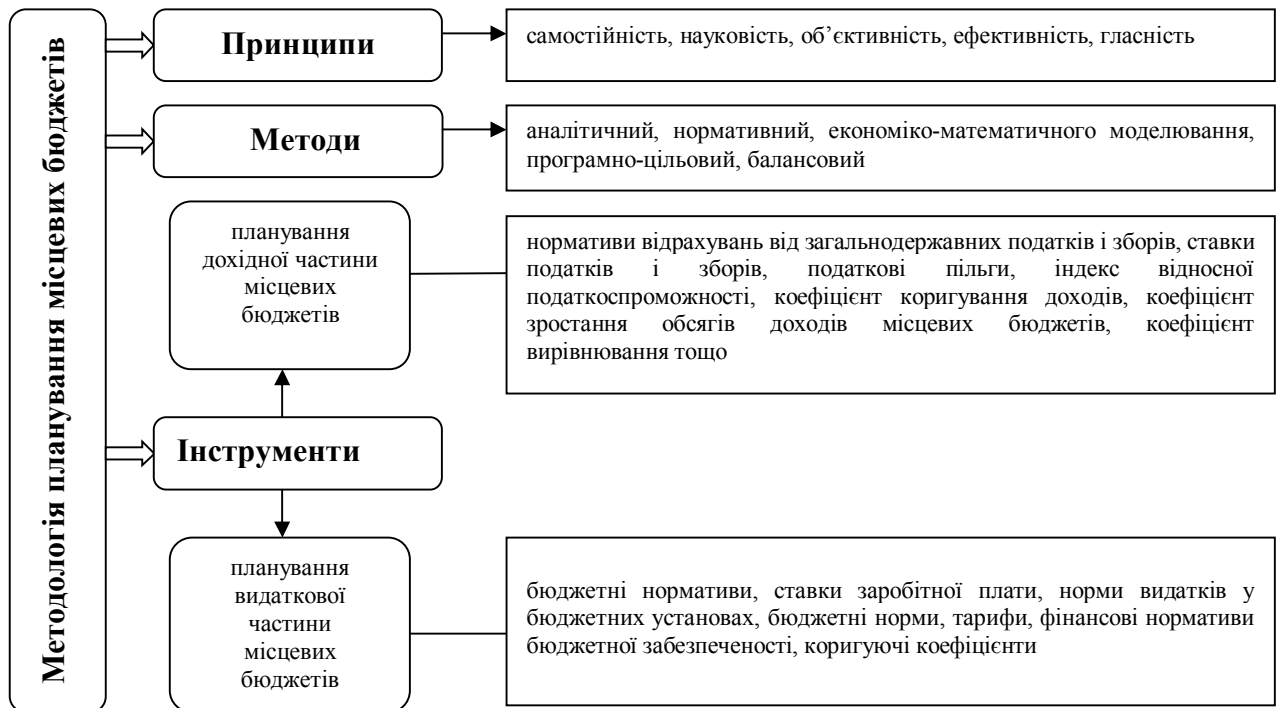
Методологія планування місцевих бюджетів

Принципи

самостійність, науковість, об’єктивність, ефективність, гласність

Методи

аналітичний, нормативний, економіко-математичного моделювання, програмно-цільовий, балансовий

планування дохідної частини місцевих бюджетів

нормативи відрахувань від загальнодержавних податків і зборів, ставки податків і зборів, податкові пільги, індекс відносної податкоспроможності, коефіцієнт коригування доходів, коефіцієнт зростання обсягів доходів місцевих бюджетів, коефіцієнт вирівнювання тощо

Інструменти

планування видаткової частини місцевих бюджетів

бюджетні нормативи, ставки заробітної плати, норми видатків у бюджетних установах, бюджетні норми, тарифи, фінансові нормативи бюджетної забезпеченості, коригуючі коефіцієнти